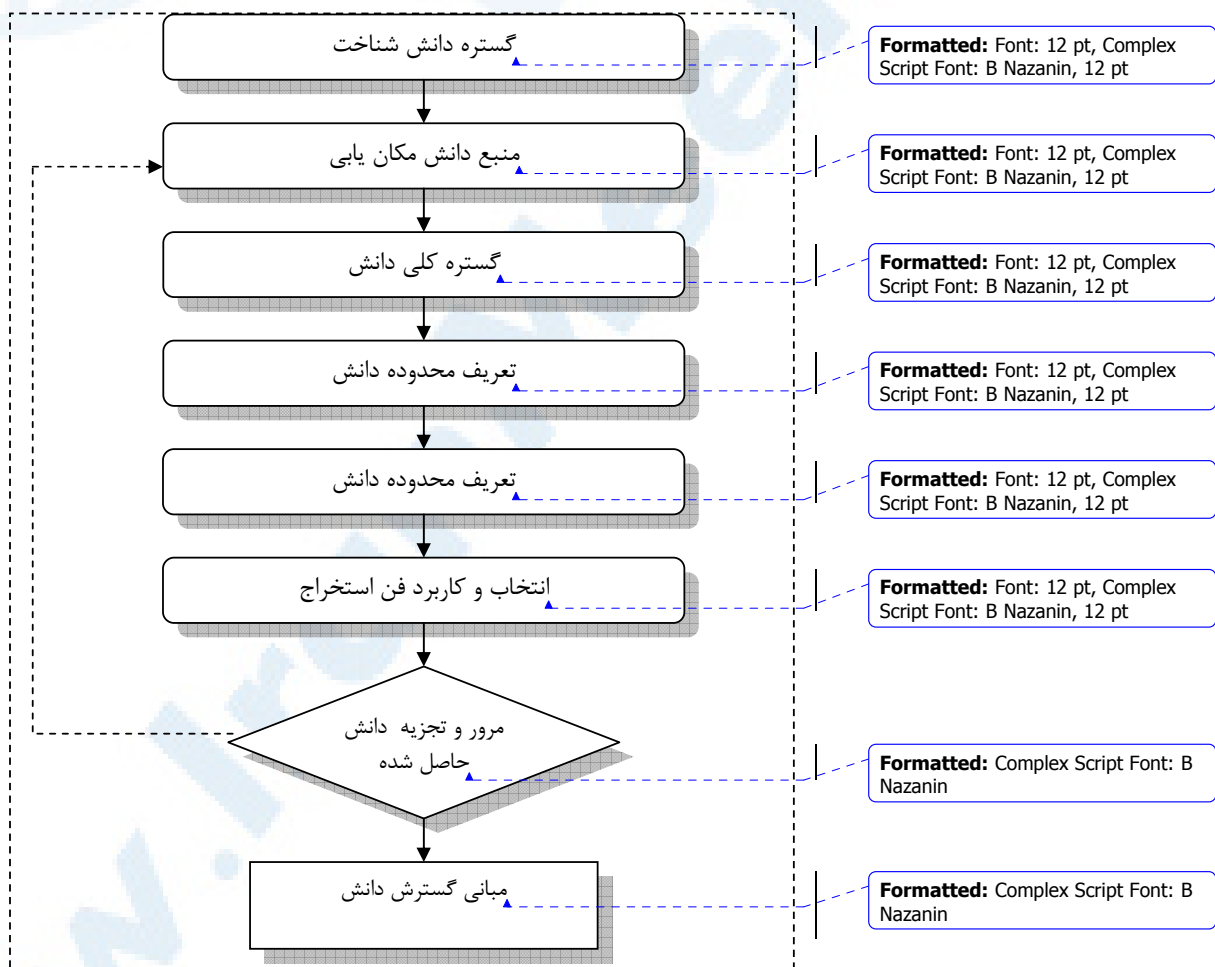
گستره دانش شناخت

**Formatted:** Font: 12 pt, Complex Script Font: B Nazanin, 12 pt

منبع دانش مکان یابی

**Formatted:** Font: 12 pt, Complex Script Font: B Nazanin, 12 pt

گستره کلی دانش

**Formatted:** Font: 12 pt, Complex Script Font: B Nazanin, 12 pt

تعریف محدوده دانش

**Formatted:** Font: 12 pt, Complex Script Font: B Nazanin, 12 pt

تعریف محدوده دانش

**Formatted:** Font: 12 pt, Complex Script Font: B Nazanin, 12 pt

انتخاب و کاربرد فن استخراج

**Formatted:** Font: 12 pt, Complex Script Font: B Nazanin, 12 pt

مرور و تجزیه دانش حاصل شده

**Formatted:** Complex Script Font: B Nazanin

مبانی گسترش دانش

**Formatted:** Complex Script Font: B Nazanin